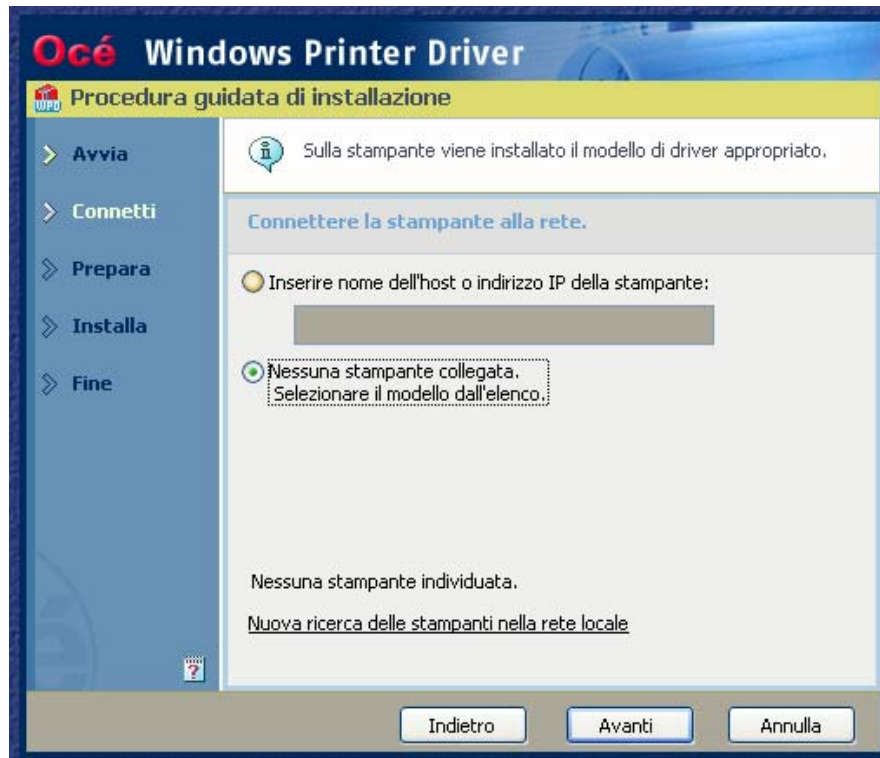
Océ Windows Printer Driver

Procedura guidata di installazione

Avvia

Connetti

Prepara

Installa

Fine

Sulla stampante viene installato il modello di driver appropriato.

Connettere la stampante alla rete.

Inserire nome dell'host o indirizzo IP della stampante:

Nessuna stampante collegata.
Selezionare il modello dall'elenco.

Nessuna stampante individuata.

Nuova ricerca delle stampanti nella rete locale

Indietro

Avanti

Annulla